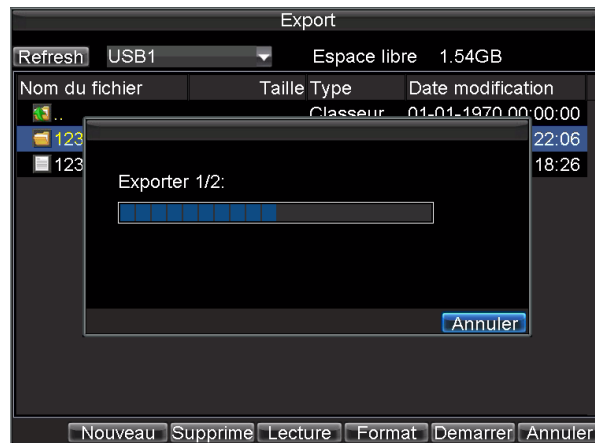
Export

Refresh USB1 Espace libre 1.54GB

| Nom du fichier | Taille | Type | Date modification |
|---|---|---|---|
| .. | | Classeur | 01-01-1970 00:00:00 |
| 123 | | | 22:06 |
| 123 | | | 18:26 |

Exporter 1/2:

Annuler

Nouveau Supprime Lecture Format Demarrer Annuler